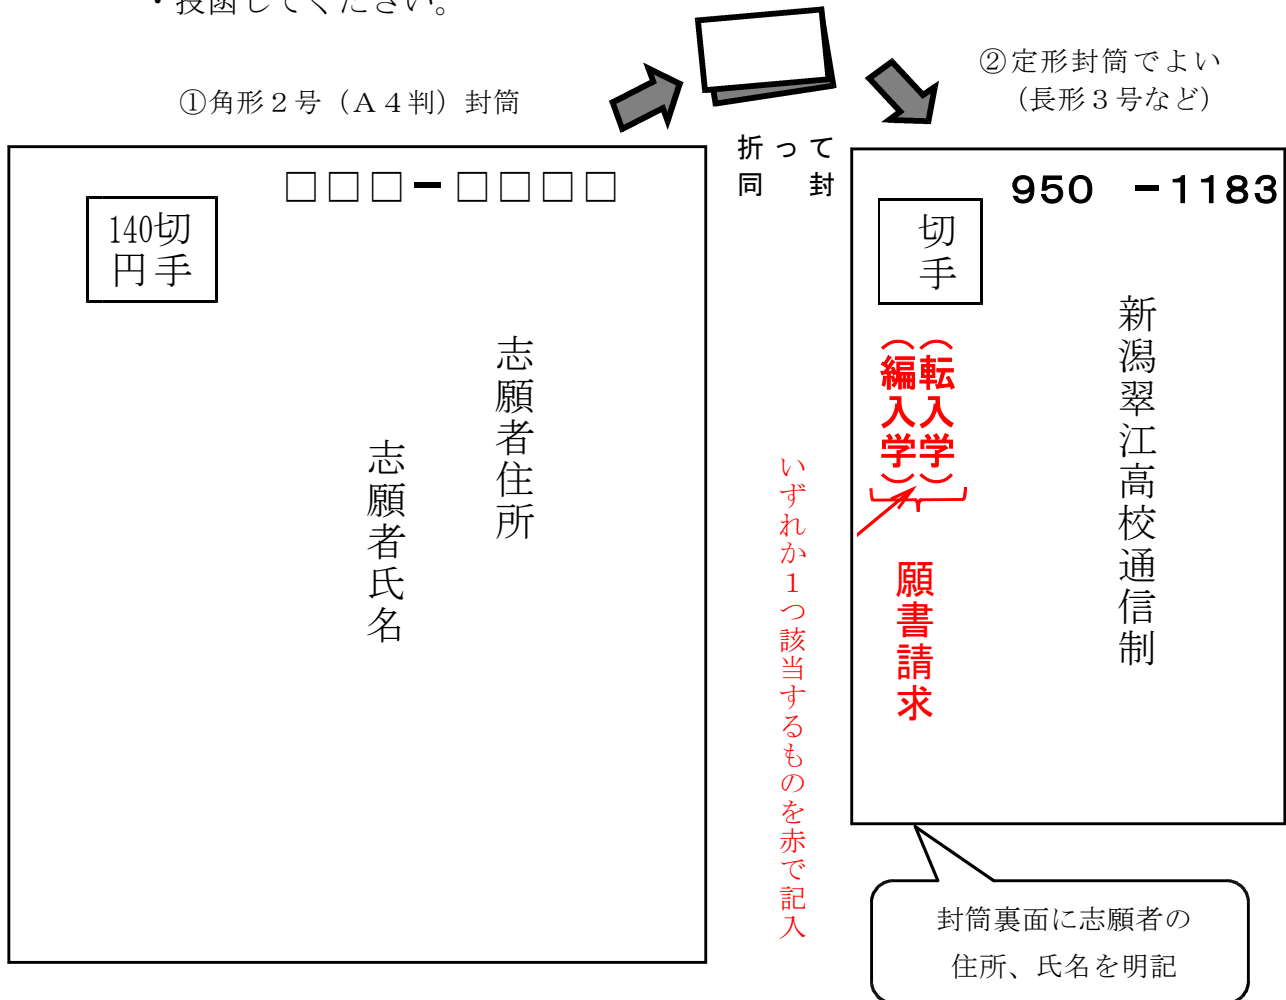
・投函してください。

①角形２号（Ａ４判）封筒

折って同封

②定形封筒でよい（長形３号など）

□□□－□□□□

140円切手

志願者住所

志願者氏名

いずれか１つ該当するものを赤で記入

950 －1183

切手

新潟翠江高校通信制

（転入学）（編入学）

願書請求

封筒裏面に志願者の住所、氏名を明記